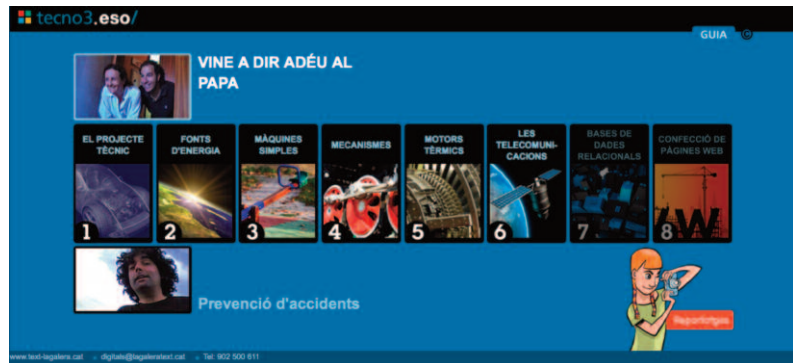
tecno3.eso/

GUIA ©

VINE A DIR ADÉU AL PAPA

EL PROJECTE TÈCNIC
1

FONTS D'ENERGIA
2

MÀQUINES SIMPLES
3

MECANISMES
4

MOTORS TÈRMICS
5

LES TELECOMUNICACIONS
6

BASES DE DADES RELACIONALS
7

CONFECCIÓ DE PÀGINES WEB
8

Prevenció d'accidents

Reportatges

www.text-lagalera.cat · digitals@lagaleratext.cat · Tel: 902 500 611